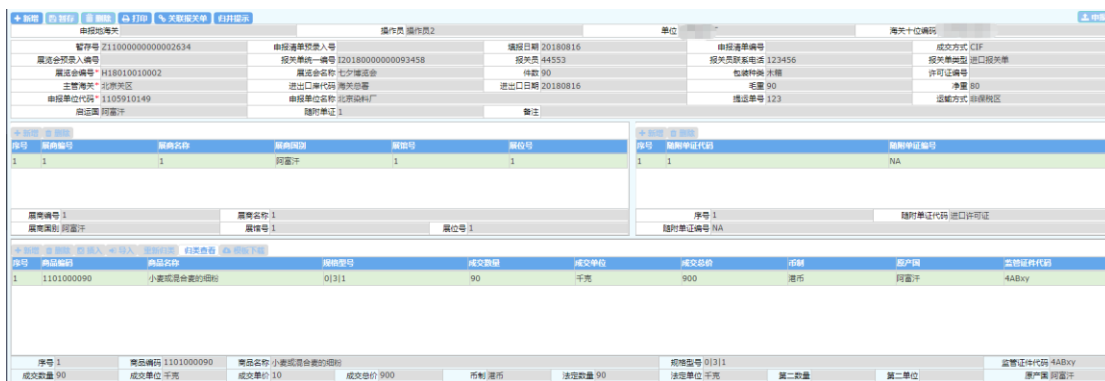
+ 新增 暂存 删除 打印 关联报关单 归并提示

申报地海关 操作员 操作员2 单位 海关十位编码

暂存号 Z11000000000002634 申报清单预录入号 填报日期 20180816 申报清单编号 成交方式 CIF
展览会预录入编号 报关单统一编号 I201800000000093458 报关员 44553 报关员联系电话 123456 报关单类型 进口报关单
展览会编号* H18010010002 展览会名称 七夕博览会 件数 90 包装种类 木箱 许可证编号
主管海关* 北京关区 进出口岸代码 海关总署 进出口日期 20180816 毛重 90 净重 80
申报单位代码* 1105910149 申报单位名称 北京染料厂 提运单号 123 运输方式 非保税区
启运国 阿富汗 随附单证 1 备注

+ 新增 删除

| 序号 | 展商编号 | 展商名称 | 展商国别 | 展馆号 | 展位号 |
|---|---|---|---|---|---|
| 1 | 1 | 1 | 阿富汗 | 1 | 1 |

展商编号 1 展商名称 1
展商国别 阿富汗 展馆号 1 展位号 1

+ 新增 删除

| 序号 | 随附单证代码 | 随附单证编号 |
|---|---|---|
| 1 | 1 | NA |

序号 1 随附单证代码 进口许可证
随附单证编号 NA

+ 新增 删除 导入 导出 复制归类 归类查看 模板下载

| 序号 | 商品编码 | 商品名称 | 规格型号 | 成交数量 | 成交单位 | 成交总价 | 币制 | 原产国 | 监管证件代码 |
|---|---|---|---|---|---|---|---|---|---|
| 1 | 1101000090 | 小麦或混合麦的细粉 | 0\|3\|1 | 90 | 千克 | 900 | 港币 | 阿富汗 | 4ABxy |

序号 1 商品编码 1101000090 商品名称 小麦或混合麦的细粉 规格型号 0|3|1 监管证件代码 4ABxy
成交数量 90 成交单位 千克 成交单价 10 成交总价 900 币制 港币 法定数量 90 法定单位 千克 第二数量 第二单位 原产国 阿富汗